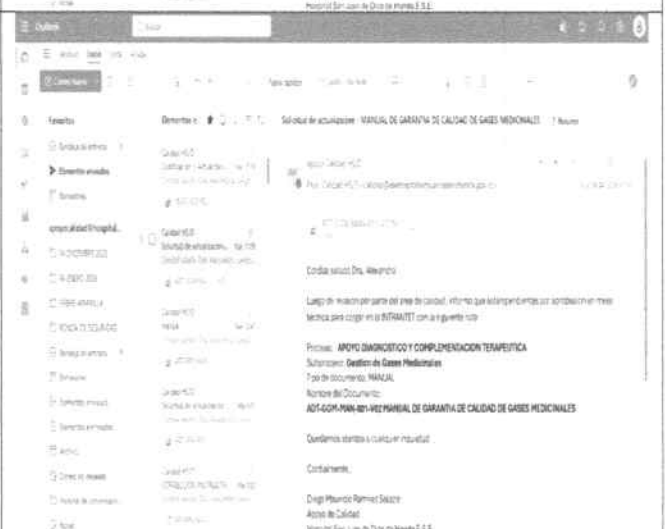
Hospital San Juan de Dios de Honda E.S.E.

Outlook

Buscar

Inicio Vista Ayuda

Correo nuevo

Favoritos

Bandeja de entrada

Elementos enviados

Borradores

apoyocalidad@hospital...

Elementos

Solicitud de actualización - MANUAL DE GARANTÍA DE CALIDAD DE GASES MEDICINALES

Calidad HSJD

Apoyo Calidad HSJD

Cordial saludo Dra. Alexandra

Luego de revisión por parte del área de calidad, informo que los lineamientos por socializar en mesa técnica para cargar en la INTRANET con la siguiente ruta:

Proceso: APOYO DIAGNOSTICO Y COMPLEMENTACION TERAPEUTICA
Subproceso: Gestion de Gases Medicinales
Tipo de documento: MANUAL
Nombre del Documento:
ADT-GGM-MAN-001-V02 MANUAL DE GARANTIA DE CALIDAD DE GASES MEDICINALES

Quedamos atentos a cualquier inquietud

Cordialmente,

Diego Mauricio Ramirez Salazar
Apoyo de Calidad
Hospital San Juan de Dios de Honda E.S.E.